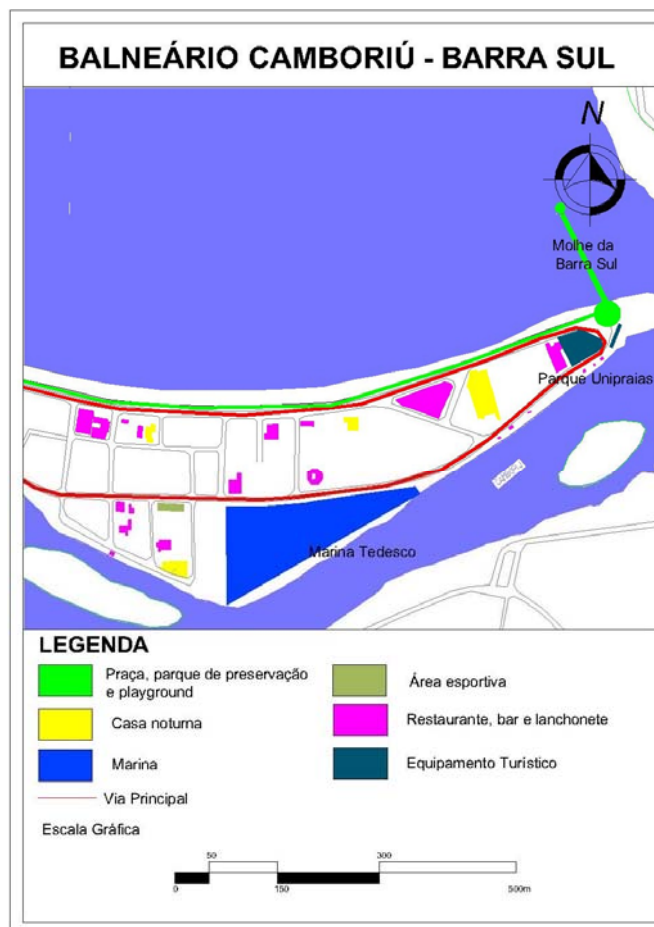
BALNEÁRIO CAMBORIÚ - BARRA SUL

N

Molhe da Barra Sul

Parque Unipraias

Marina Tedesco

LEGENDA

Praça, parque de preservação e playground

Área esportiva

Casa noturna

Restaurante, bar e lanchonete

Marina

Equipamento Turístico

Via Principal

Escala Gráfica

50 300

0 150 500m